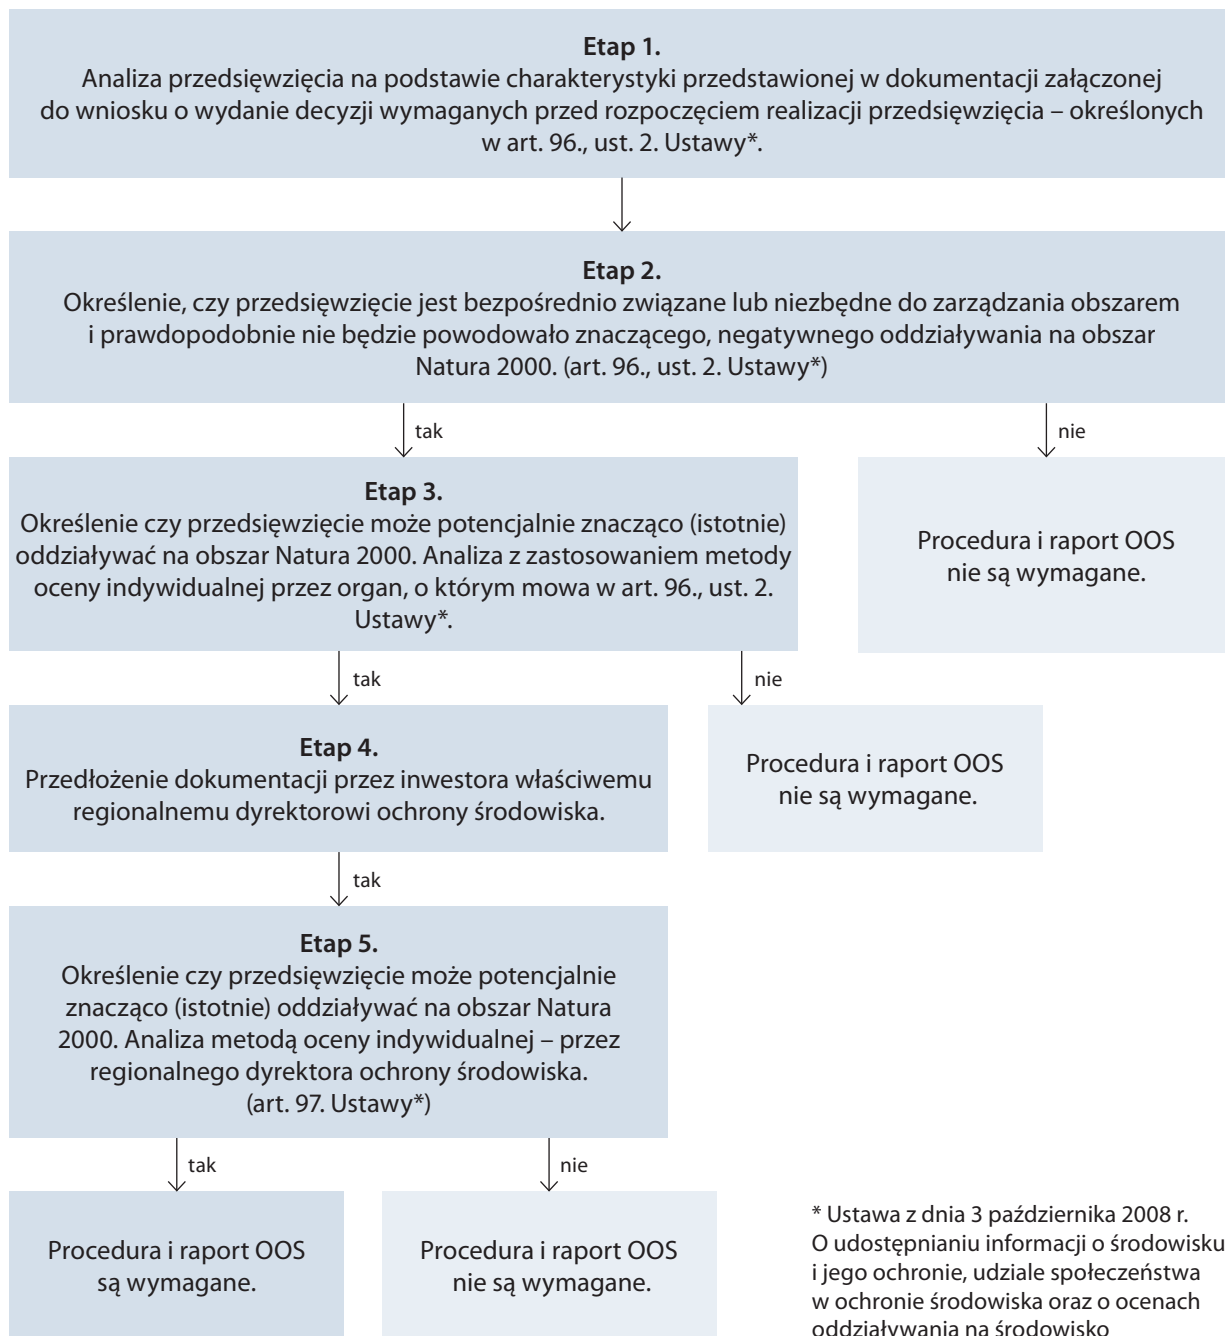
**Etap 1.**
Analiza przedsięwzięcia na podstawie charakterystyki przedstawionej w dokumentacji załączonej do wniosku o wydanie decyzji wymaganych przed rozpoczęciem realizacji przedsięwzięcia – określonych w art. 96., ust. 2. Ustawy*.

**Etap 2.**
Określenie, czy przedsięwzięcie jest bezpośrednio związane lub niezbędne do zarządzania obszarem i prawdopodobnie nie będzie powodowało znaczącego, negatywnego oddziaływania na obszar Natura 2000. (art. 96., ust. 2. Ustawy*)

tak

nie

**Etap 3.**
Określenie czy przedsięwzięcie może potencjalnie znacząco (istotnie) oddziaływać na obszar Natura 2000. Analiza z zastosowaniem metody oceny indywidualnej przez organ, o którym mowa w art. 96., ust. 2. Ustawy*.

Procedura i raport OOS nie są wymagane.

tak

nie

**Etap 4.**
Przedłożenie dokumentacji przez inwestora właściwemu regionalnemu dyrektorowi ochrony środowiska.

Procedura i raport OOS nie są wymagane.

tak

**Etap 5.**
Określenie czy przedsięwzięcie może potencjalnie znacząco (istotnie) oddziaływać na obszar Natura 2000. Analiza metodą oceny indywidualnej – przez regionalnego dyrektora ochrony środowiska. (art. 97. Ustawy*)

tak

nie

Procedura i raport OOS są wymagane.

Procedura i raport OOS nie są wymagane.

* Ustawa z dnia 3 października 2008 r. O udostępnianiu informacji o środowisku i jego ochronie, udziale społeczeństwa w ochronie środowiska oraz o ocenach oddziaływania na środowisko